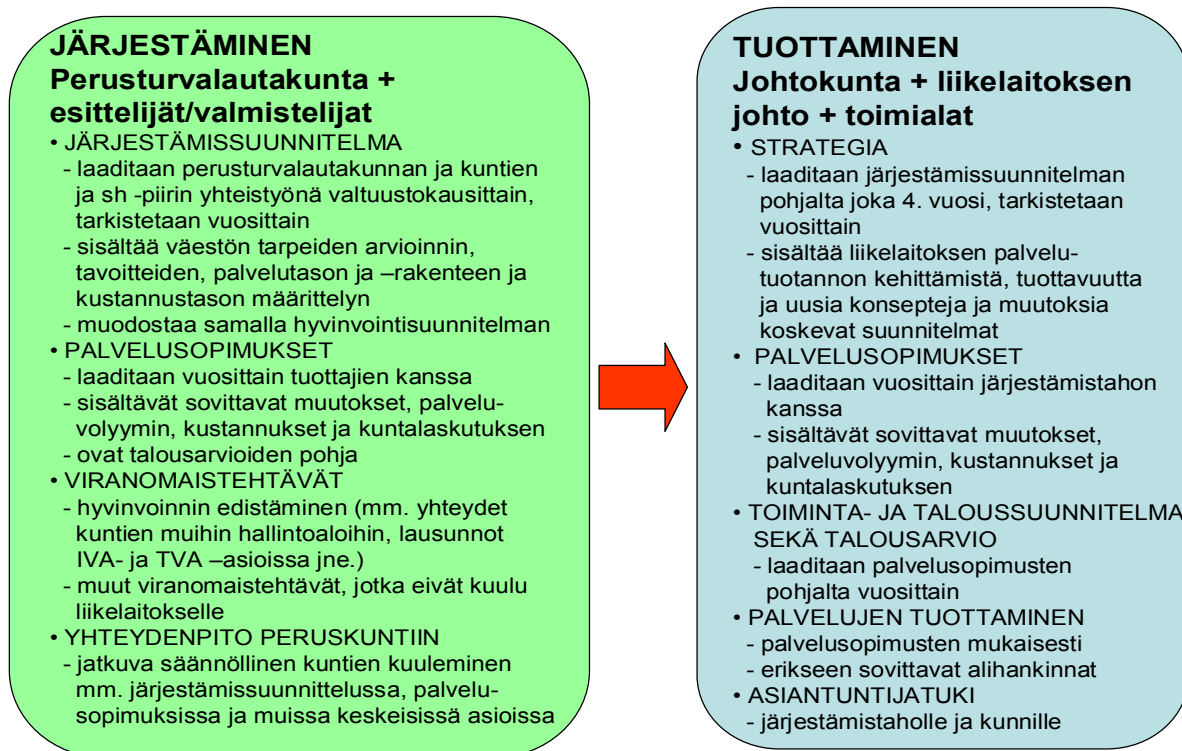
JÄRJESTÄMINEN
Perusturvalautakunta + esittelijät/valmistelijat
• JÄRJESTÄMISSUUNNITELMA
- laaditaan perusturvalautakunnan ja kuntien ja sh -piirin yhteistyönä valtuustokausittain, tarkistetaan vuosittain
- sisältää väestön tarpeiden arvioinnin, tavoitteiden, palvelutason ja –rakenteen ja kustannustason määrittelyn
- muodostaa samalla hyvinvointisuunnitelman
• PALVELUSOPIMUKSET
- laaditaan vuosittain tuottajien kanssa
- sisältävät sovittavat muutokset, palveluvolyymin, kustannukset ja kuntalaskutuksen
- ovat talousarvioiden pohja
• VIRANOMAISTEHTÄVÄT
- hyvinvoinnin edistäminen (mm. yhteydet kuntien muihin hallintoaloihin, lausunnot IVA- ja TVA –asioissa jne.)
- muut viranomaistehtävät, jotka eivät kuulu liikelaitokselle
• YHTEYDENPITO PERUSKUNTIIN
- jatkuva säännöllinen kuntien kuuleminen mm. järjestämissuunnittelussa, palvelusopimuksissa ja muissa keskeisissä asioissa

TUOTTAMINEN
Johtokunta + liikelaitoksen johto + toimialat
• STRATEGIA
- laaditaan järjestämissuunnitelman pohjalta joka 4. vuosi, tarkistetaan vuosittain
- sisältää liikelaitoksen palvelutuotannon kehittämistä, tuottavuutta ja uusia konsepteja ja muutoksia koskevat suunnitelmat
• PALVELUSOPIMUKSET
- laaditaan vuosittain järjestämistahon kanssa
- sisältävät sovittavat muutokset, palveluvolyymin, kustannukset ja kuntalaskutuksen
• TOIMINTA- JA TALOUSSUUNNITELMA SEKÄ TALOUSARVIO
- laaditaan palvelusopimusten pohjalta vuosittain
• PALVELUJEN TUOTTAMINEN
- palvelusopimusten mukaisesti
- erikseen sovittavat alihankinnat
• ASIANTUNTIJATUKI
- järjestämistaholle ja kunnille